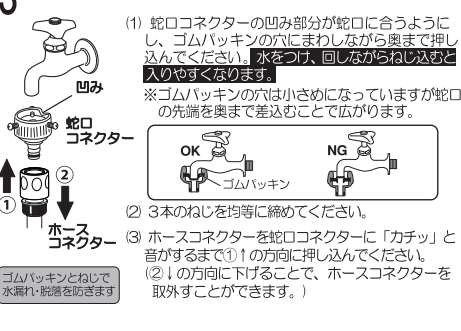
凹み

蛇口コネクター

①

②

ホースコネクター

ゴムパッキンとねじで水漏れ・脱落を防ぎます

(1) 蛇口コネクターの凹み部分が蛇口に合うようにし、ゴムパッキンの穴にまわしながら奥まで押し込んでください。水をつけ、回しながらねじ込むと入りやすくなります。

※ゴムパッキンの穴は小さめになっていますが蛇口の先端を奥まで差込むことで広がります。

OK

ゴムパッキン

NG

(2) 3本のねじを均等に締めてください。

(3) ホースコネクターを蛇口コネクターに「カチッ」と音がするまで①↑の方向に押し込んでください。(②↓の方向に下げることで、ホースコネクターを取外すことができます。)